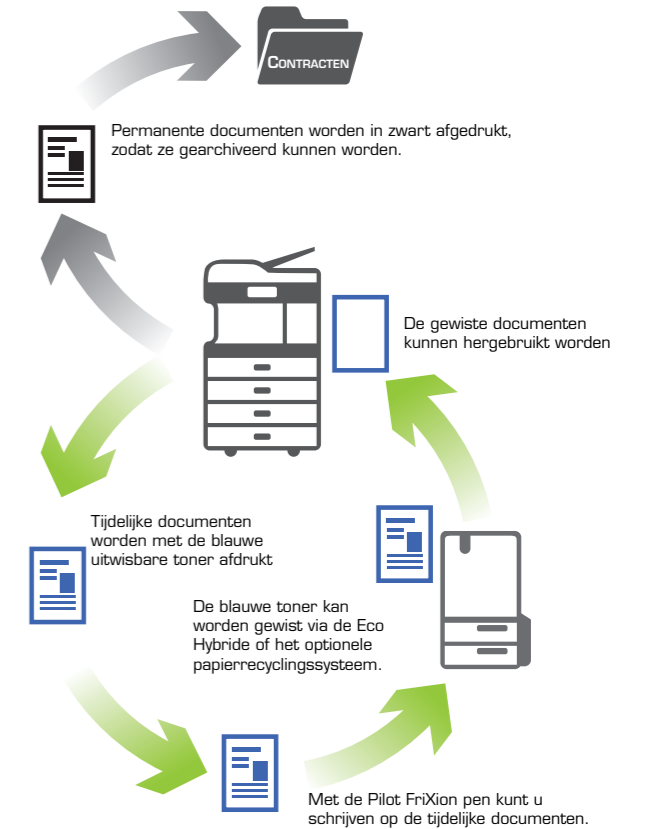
CONTRACTEN

Permanente documenten worden in zwart afgedrukt, zodat ze gearchiveerd kunnen worden.

De gewiste documenten kunnen hergebruikt worden

Tijdelijke documenten worden met de blauwe uitwisbare toner afdrukt

De blauwe toner kan worden gewist via de Eco Hybride of het optionele papierrecyclingssysteem.

Met de Pilot FriXion pen kunt u schrijven op de tijdelijke documenten.